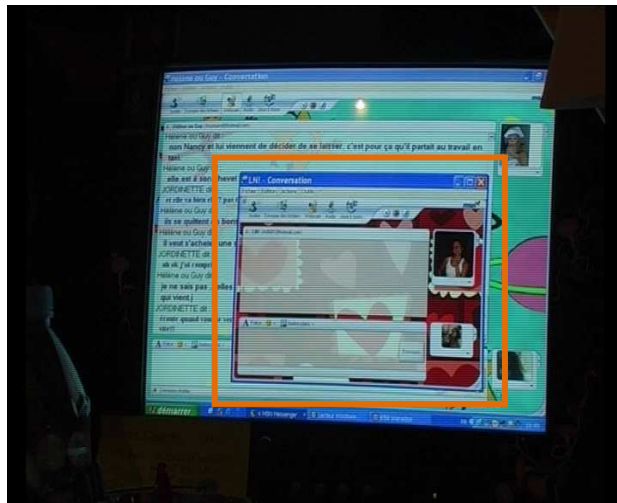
Hélène ou Guy - Conversation

Hélène ou Guy dit :
non Nancy et lui viennent de décider de se laisser. c'est pour ça qu'il partait au travail en taxi.
Hélène ou Guy dit :
elle est à son chevet
JORDINETTE dit :
et elle va bien et il par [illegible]
Hélène ou Guy dit :
ils se quittent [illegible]
Hélène ou Guy dit :
il veut s'acheter une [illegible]
JORDINETTE dit :
ok ok j'ai compris
Hélène ou Guy dit :
je ne sais pas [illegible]
qui vient j
JORDINETTE dit :
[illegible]

LN! - Conversation

démarrer